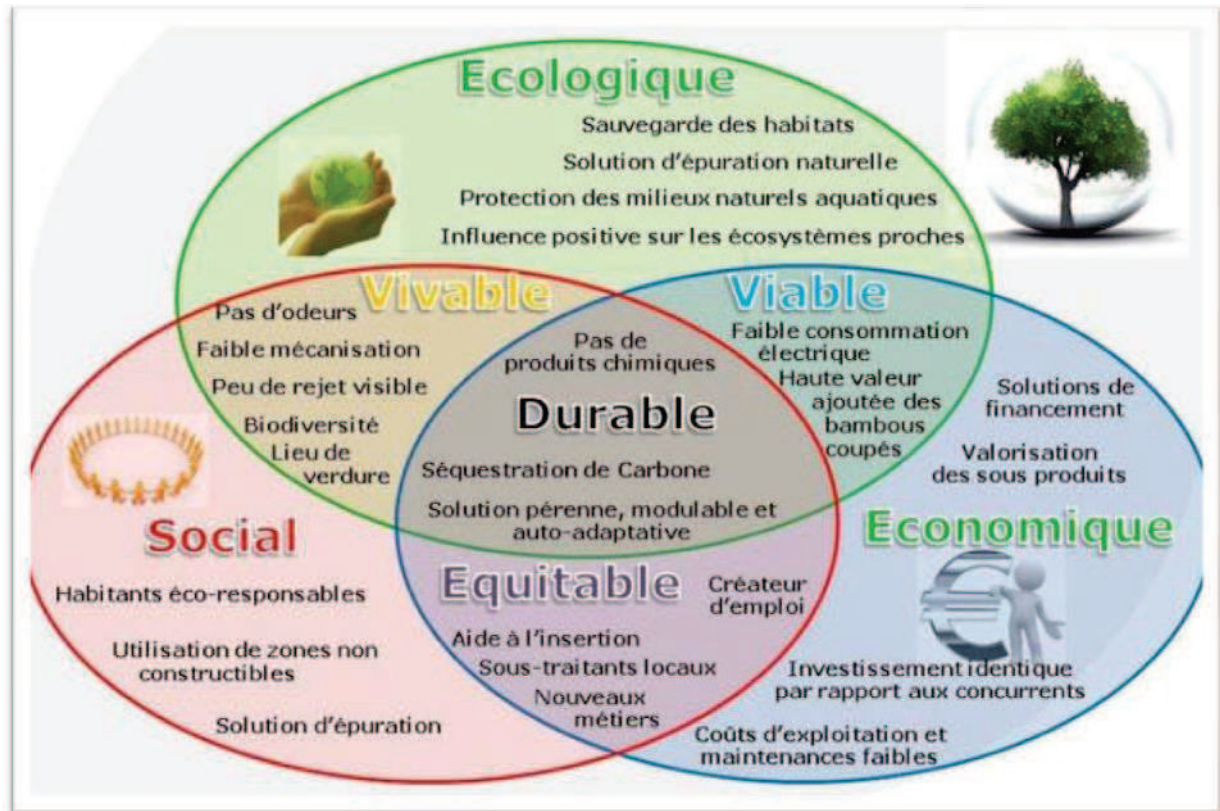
Ecologique

Sauvegarde des habitats

Solution d'épuration naturelle

Protection des milieux naturels aquatiques

Influence positive sur les écosystèmes proches

Vivable

Pas d'odeurs

Faible mécanisation

Peu de rejet visible

Biodiversité

Lieu de verdure

Viable

Faible consommation électrique

Haute valeur ajoutée des bambous coupés

Pas de produits chimiques

Durable

Séquestration de Carbone

Solution pérenne, modulable et auto-adaptative

Solutions de financement

Valorisation des sous produits

Economique

Social

Habitants éco-responsables

Utilisation de zones non constructibles

Solution d'épuration

Equitable

Créateur d'emploi

Aide à l'insertion

Sous-traitants locaux

Nouveaux métiers

Investissement identique par rapport aux concurrents

Coûts d'exploitation et maintenances faibles